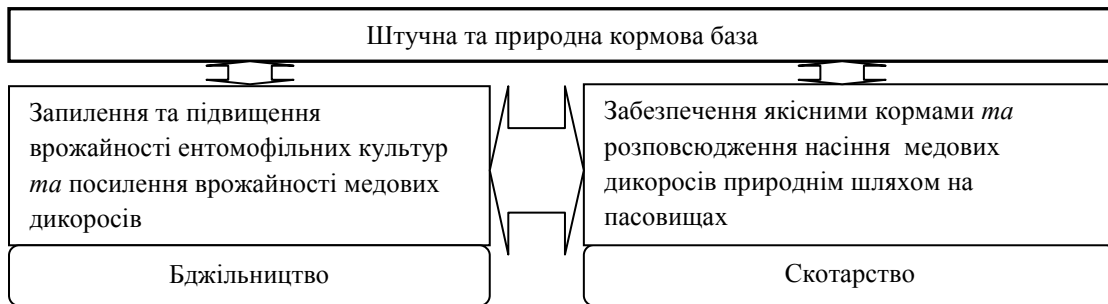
Штучна та природна кормова база

Запилення та підвищення врожайності ентомофільних культур *та* посилення врожайності медових дикоросів

Бджільництво

Забезпечення якісними кормами *та* розповсюдження насіння медових дикоросів природнім шляхом на пасовищах

Скотарство